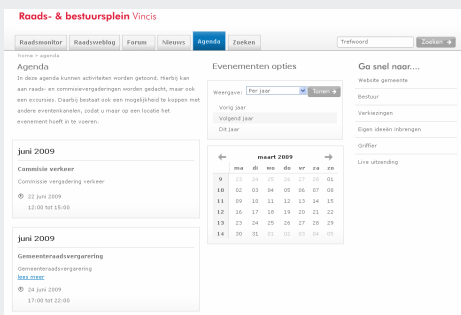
Raads- & bestuursplein Vincis

Raadsmonitor | Raadsweblog | Forum | Nieuws | Agenda | Zoeken

Trefwoord | Zoeken

Home > agenda

Agenda

In deze agenda kunnen activiteiten worden getoond. Hierbij kan aan raads- en commissievergaderingen worden gedacht, maar ook aan excursies. Daarbij bestaat ook een mogelijkheid te koppen met andere evenementen, zodat u maar op een locatie het evenement hoeft in te voeren.

juni 2009

Commissie verkeer

Commissie vergadering verkeer

22 juni 2009

12:00 tot 15:00

juni 2009

Gemeenteraadsvergadering

Gemeenteraadsvergadering

lees meer

24 juni 2009

17:00 tot 22:00

Evenementen opties

Weergave: Per Jaar | Tonen

Vorig jaar

Volgend jaar

Dit Jaar

maart 2009

| | ma | di | wo | do | vr | za | zo |
|---|---|---|---|---|---|---|---|
| 9 | 23 | 24 | 25 | 26 | 27 | 28 | 01 |
| 10 | 02 | 03 | 04 | 05 | 06 | 07 | 08 |
| 11 | 09 | 10 | 11 | 12 | 13 | 14 | 15 |
| 12 | 16 | 17 | 18 | 19 | 20 | 21 | 22 |
| 13 | 23 | 24 | 25 | 26 | 27 | 28 | 29 |
| 14 | 30 | 31 | 01 | 02 | 03 | 04 | 05 |

Ga snel naar....

Website gemeente

Bestuur

Verkiezingen

Eigen ideeën inbrengen

Griffier

Live uitzending